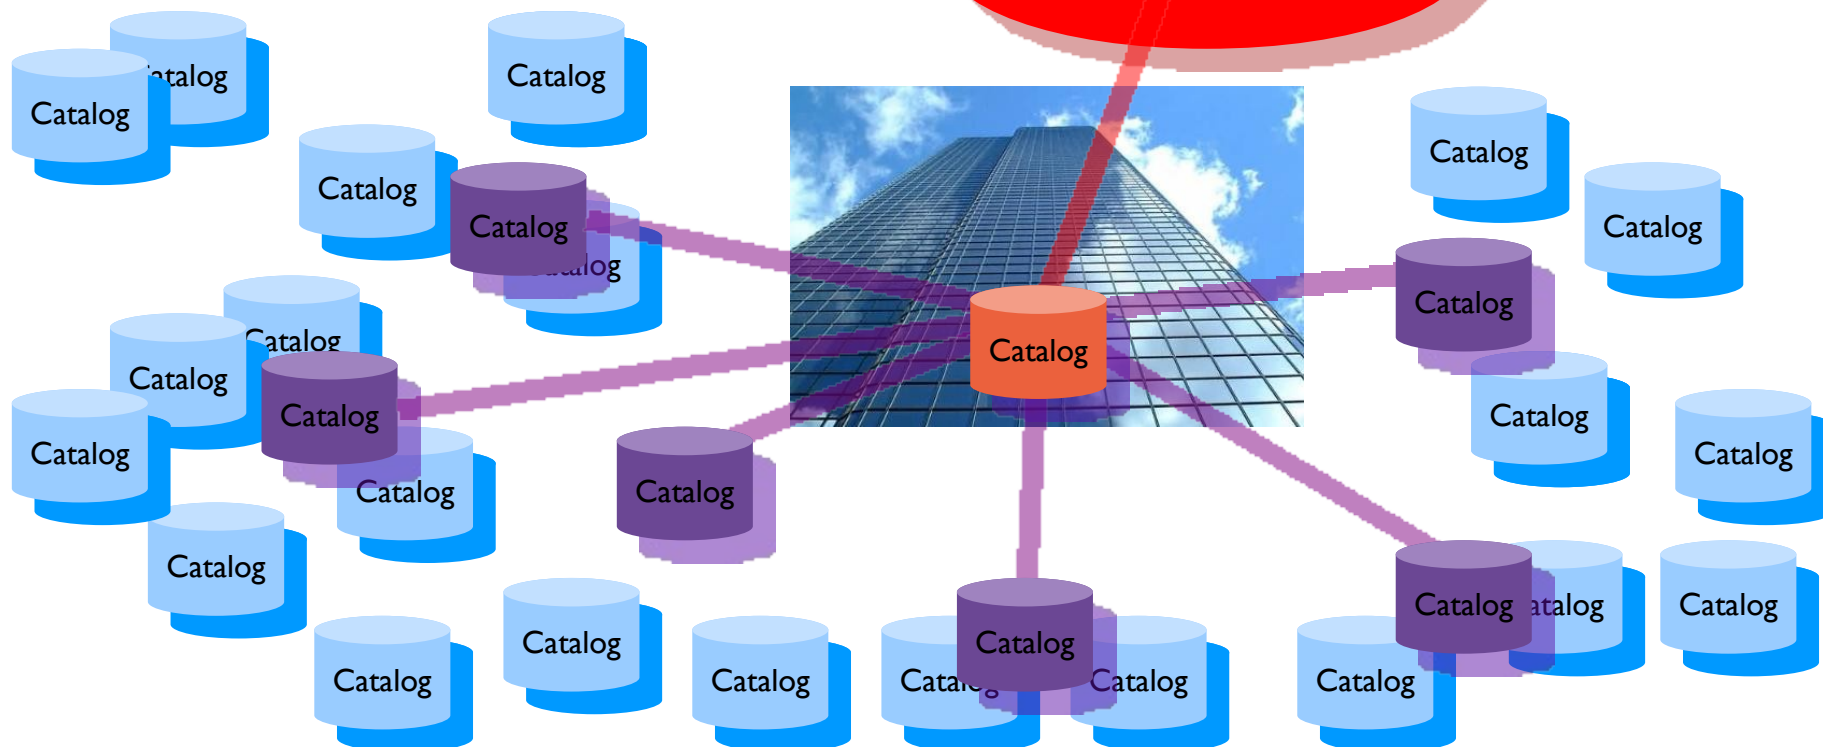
atalog
Catalog
Catalog
Catalog
Catalog
atalog
Catalog
Catalog
Catalog
Catalog
Catalog
atalog
Catalog
Catalog
Catalog
Catalog
Catalog
Catalog
Catalog
Catalog
Catalog
Catalog
Catalog
Catalog
Catalog
Catalog
Catalog
Cata
Catalog
Catalog
Catalog
atalog
Catalog